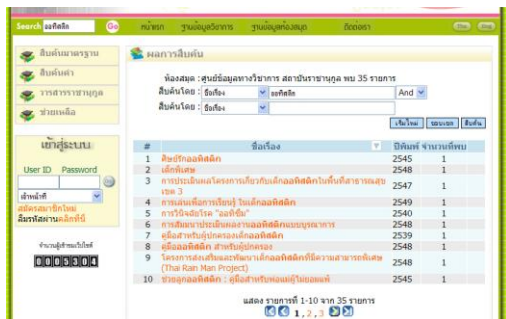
Search ออทิสติก Go หน้าแรก ฐานข้อมูลวิชาการ ฐานข้อมูลห้องสมุด ติดต่อเรา

สืบค้นมาตรฐาน
สืบค้นต่ำ
วารสารราชานุกูล
ช่วยเหลือ

เข้าสู่ระบบ
User ID Password
เจ้าหน้าที่
สมัครสมาชิกใหม่
ลืมรหัสผ่านคลิกที่นี่

จำนวนผู้เข้าชมเว็บไซต์
0005304

ผลการสืบค้น

ห้องสมุด : ศูนย์ข้อมูลทางวิชาการ สถาบันราชานุกูล พบ 35 รายการ
สืบค้นโดย : ชื่อเรื่อง ออทิสติก And
สืบค้นโดย : ชื่อเรื่อง

เริ่มใหม่ ขอบเขต สืบค้น

| # | ชื่อเรื่อง | ปีพิมพ์ | จำนวนพบ |
|---|---|---|---|
| 1 | สิทธิ์กออทิสติก | 2545 | 1 |
| 2 | เด็กพิเศษ | 2548 | 1 |
| 3 | การประเมินผลโครงการเกี่ยวกับเด็กออทิสติกในพื้นที่สาธารณสุขเขต 3 | 2547 | 1 |
| 4 | การเล่นเพื่อการเรียนรู้ ในเด็กออทิสติก | 2548 | 1 |
| 5 | การวินิจฉัยโรค "ออทิซึม" | 2540 | 1 |
| 6 | การสัมมนาประเมินผลงานออทิสติกแบบบูรณาการ | 2548 | 1 |
| 7 | คู่มือสำหรับผู้ปกครองเด็กออทิสติก | 2539 | 1 |
| 8 | คู่มือออทิสติก สำหรับผู้ปกครอง | 2548 | 1 |
| 9 | โครงการส่งเสริมและพัฒนาเด็กออทิสติกที่มีความสามารถพิเศษ (Thai Rain Man Project) | 2548 | 1 |
| 10 | ช่วยลูกออทิสติก : คู่มือสำหรับพ่อแม่ผู้ไม่ยอมแพ้ | 2545 | 1 |

แสดง รายการที่ 1-10 จาก 35 รายการ
1,2,3